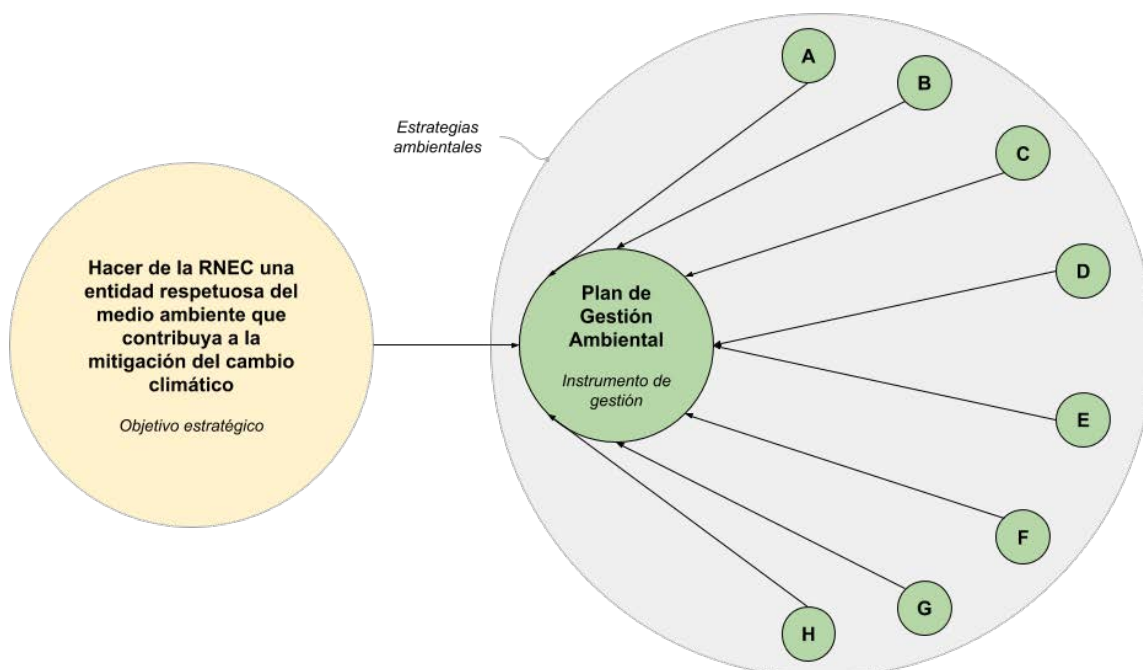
Hacer de la RNEC una entidad respetuosa del medio ambiente que contribuya a la mitigación del cambio climático

Objetivo estratégico

Estrategias ambientales

Plan de Gestión Ambiental

Instrumento de gestión

A

B

C

D

E

F

G

H